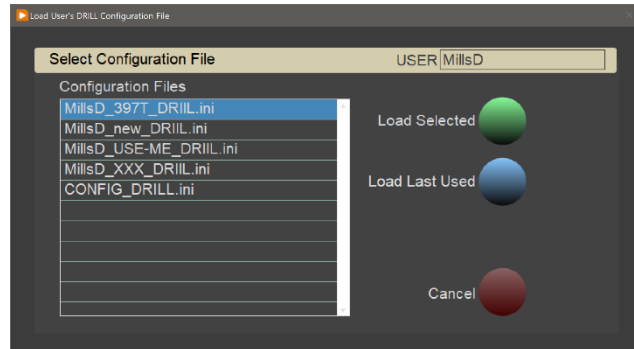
Load User's DRILL Configuration File

Select Configuration File

USER MillsD

Configuration Files

MillsD_397T_DRIIL.ini
MillsD_new_DRIIL.ini
MillsD_USE-ME_DRIIL.ini
MillsD_XXX_DRIIL.ini
CONFIG_DRILL.ini

Load Selected

Load Last Used

Cancel